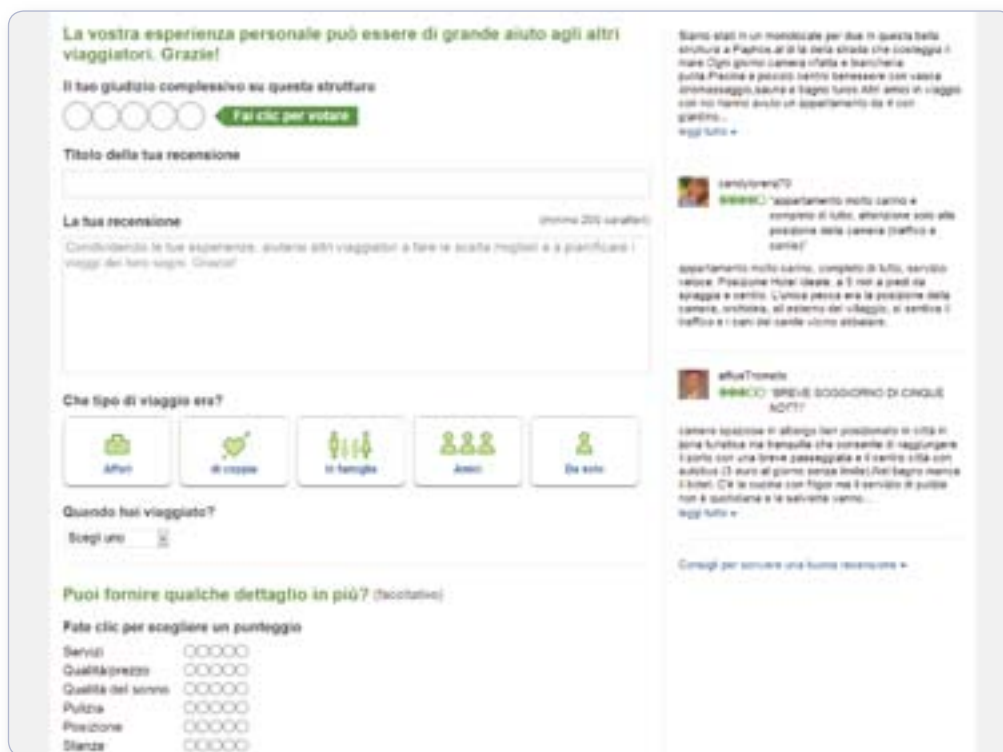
La vostra esperienza personale può essere di grande aiuto agli altri viaggiatori. Grazie!

Il tuo giudizio complessivo su questa struttura

Fai clic per votare

Titolo della tua recensione

La tua recensione

(minimo 200 caratteri)

Condividendo le tue esperienze, aiuterai altri viaggiatori a fare le scelte migliori e a pianificare i viaggi dei loro sogni. Grazie!

Che tipo di viaggio era?

Affari

di coppia

In famiglia

Amici

Da solo

Quando hai viaggiato?

Scegli uno

Puoi fornire qualche dettaglio in più? (facoltativo)

Fate clic per scegliere un punteggio

Servizi

Qualità/prezzo

Qualità del sonno

Pulizia

Posizione

Stanze

Siamo stati in un monolocale per due in questa bella struttura a Paphos,al di là della strada che costeggia il mare Ogni giorno camera rifatta e biancheria pulita.Piscina e piccolo centro benessere con vasca idromassaggio,sauna e bagno turco Altri amici in viaggio con noi hanno avuto un appartamento da 4 con giardino...

leggi tutto »

candylorenz70

"appartamento molto carino e completo di tutto, attenzione solo alla posizione della camera (traffico e canile)"

appartamento molto carino, completo di tutto, servizio veloce. Posizione Hotel ideale, a 5 min a piedi da spiaggia e centro. L'unica pecca era la posizione della camera, onfolela, all esterno del villaggio, si sentiva il traffico e i cani del canile vicino abbaiare.

alfiusTromelo

"BREVE SOGGIORNO DI CINQUE NOTTI"

camere spaziose in albergo ben posizionato in città in zona turistica ma tranquilla che consente di raggiungere il porto con una breve passeggiata e il centro città con autobus (3 euro al giorno senza limite).Nel bagno manca il bidet. C'è la cucina con frigo ma il servizio di pulizia non è quotidiana e le salviette vanno...

leggi tutto »

Consigli per scrivere una buona recensione »